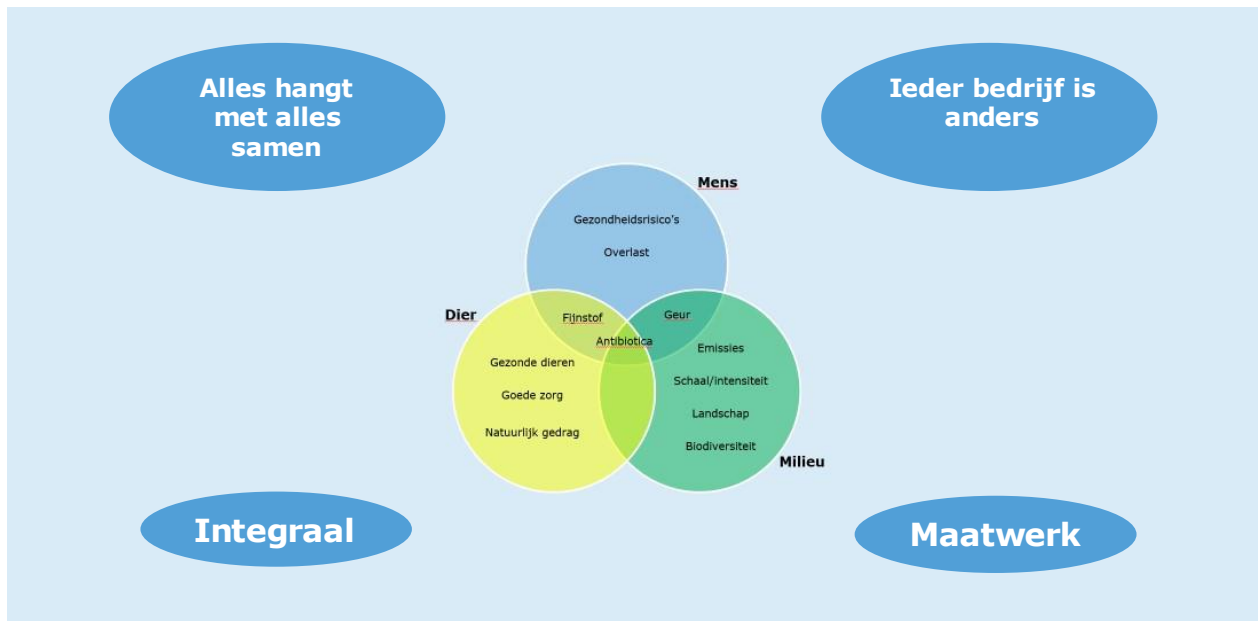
Alles hangt met alles samen

Ieder bedrijf is anders

Mens

Gezondheidsrisico's

Overlast

Dier

Fijnstof

Geur

Antibiotica

Gezonde dieren

Goede zorg

Natuurlijk gedrag

Emissies

Schaal/intensiteit

Landschap

Biodiversiteit

Milieu

Integraal

Maatwerk